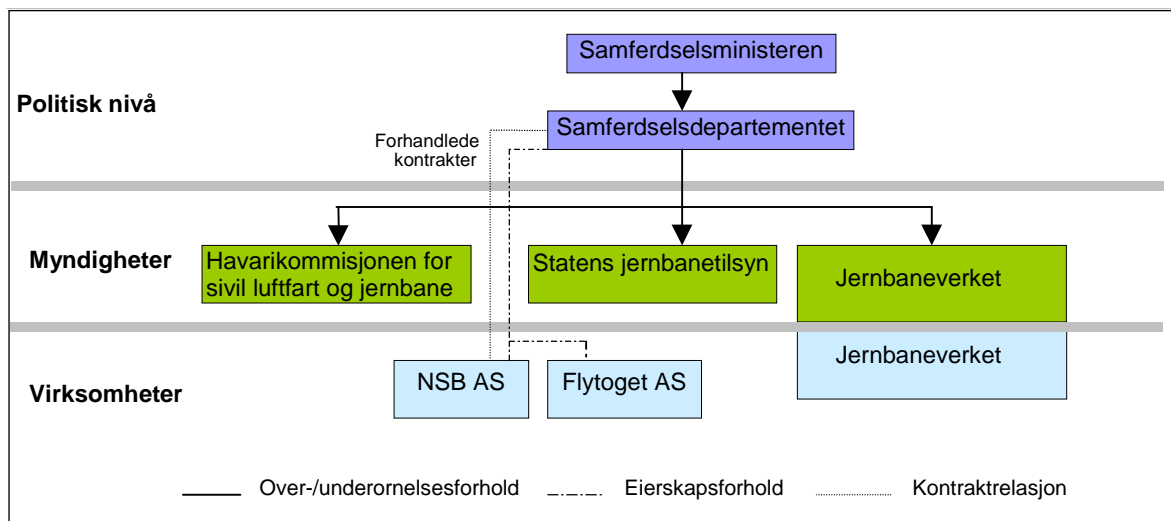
Samferdselsministeren

Politisk nivå

Forhandlede kontrakter

Samferdselsdepartementet

Myndigheter

Havarikommisjonen for sivil luftfart og jernbane

Statens jernbanetilsyn

Jernbaneverket

Virksomheter

NSB AS

Flytoget AS

Jernbaneverket

Over-/underornelsesforhold

Eierskapsforhold

Kontraktrelasjon